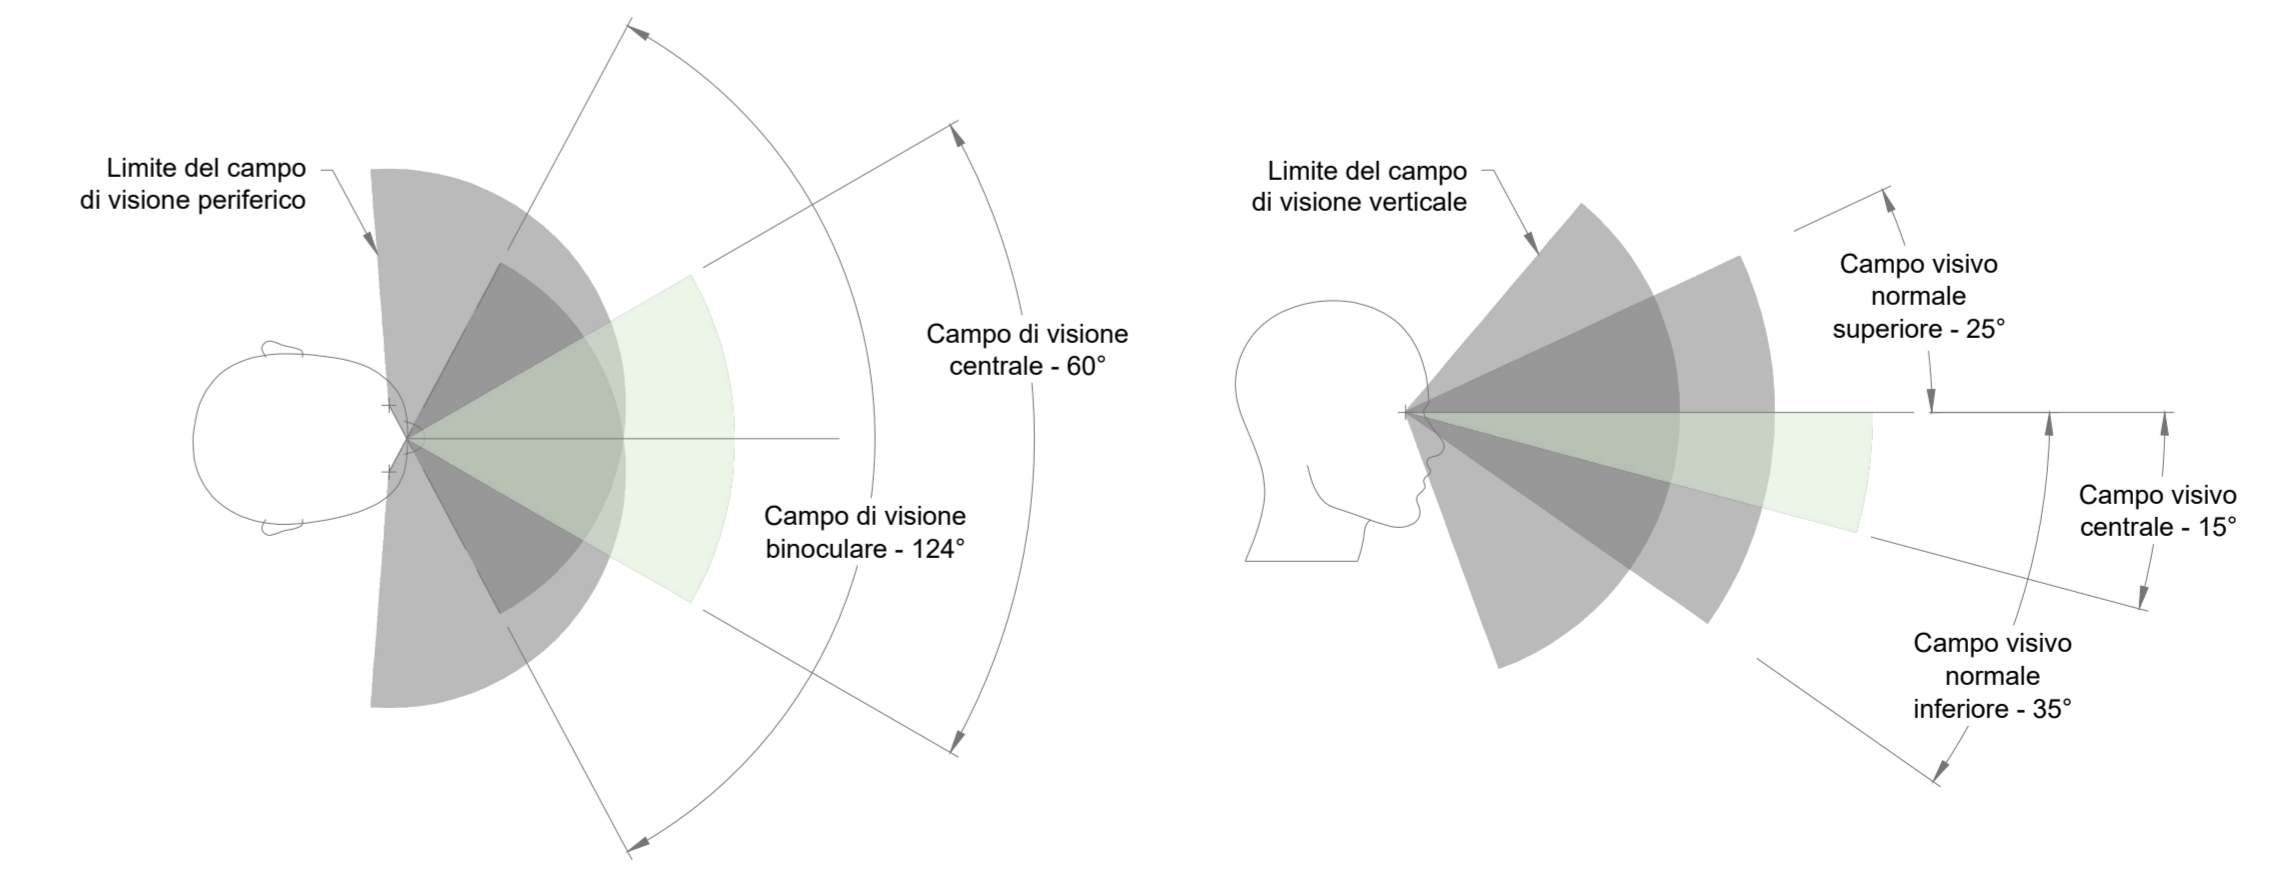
Limite del campo di visione periferico

Campo di visione centrale - 60°

Campo di visione binoculare - 124°

Limite del campo di visione verticale

Campo visivo normale superiore - 25°

Campo visivo centrale - 15°

Campo visivo normale inferiore - 35°